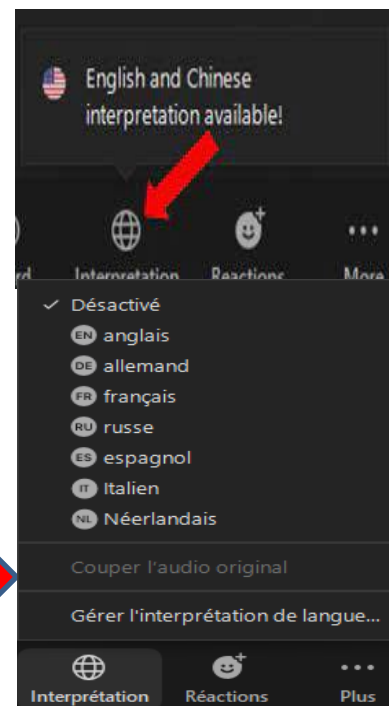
English and Chinese interpretation available!

rd Interpretation Reactions More

✓ Désactivé
EN anglais
DE allemand
FR français
RU russe
ES espagnol
IT Italien
NL Néerlandais

Couper l'audio original

Gérer l'interprétation de langue...

Interprétation Réactions Plus